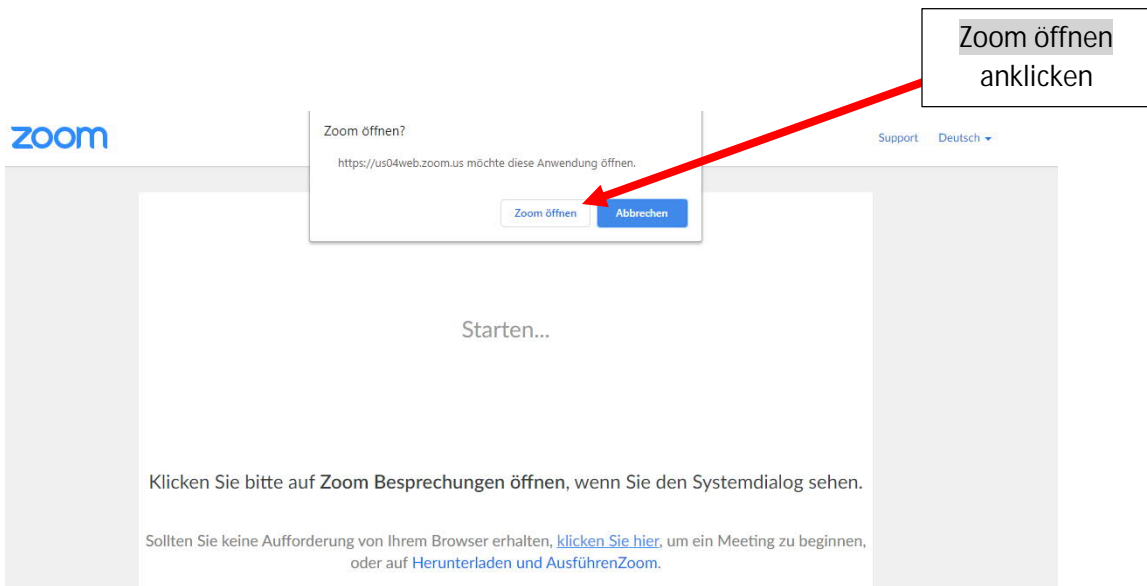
Zoom öffnen anklicken

zoom

Zoom öffnen?

https://us04web.zoom.us möchte diese Anwendung öffnen.

Zoom öffnen Abbrechen

Support Deutsch

Starten...

Klicken Sie bitte auf Zoom Besprechungen öffnen, wenn Sie den Systemdialog sehen.

Sollten Sie keine Aufforderung von Ihrem Browser erhalten, klicken Sie hier, um ein Meeting zu beginnen, oder auf Herunterladen und AusführenZoom.